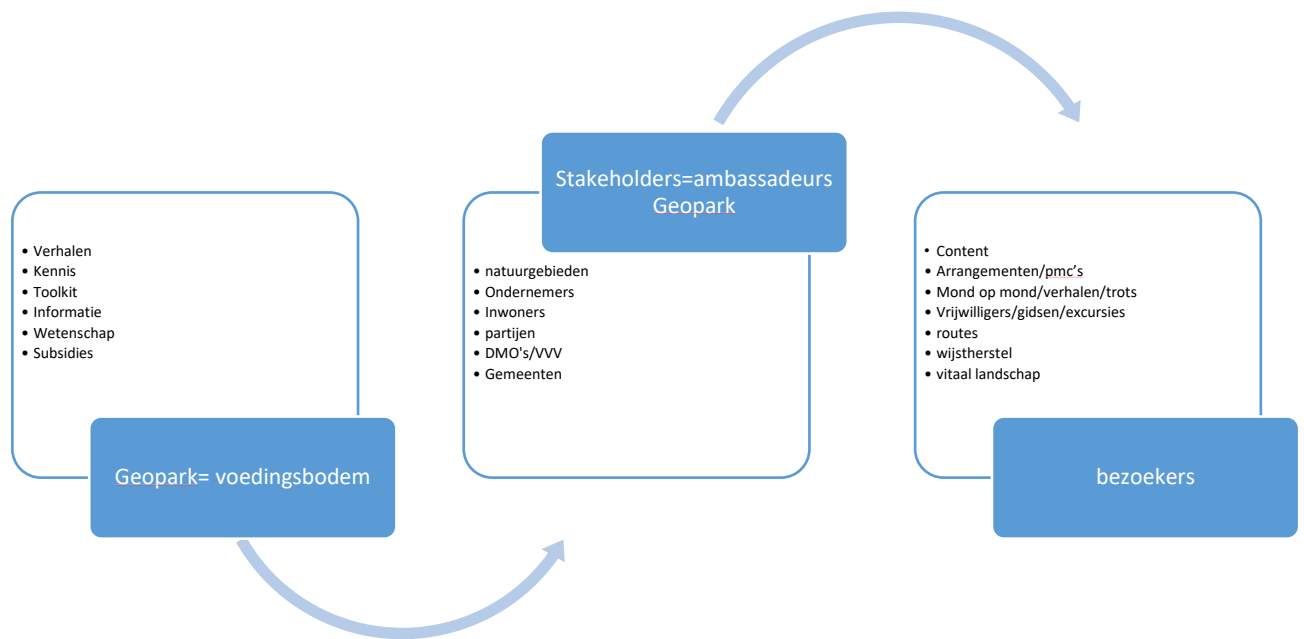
- Verhalen
- Kennis
- Toolkit
- Informatie
- Wetenschap
- Subsidies

Geopark= voedingsbodem

Stakeholders=ambassadeurs Geopark

- natuurgebieden
- Ondernemers
- Inwoners
- partijen
- DMO's/VVV
- Gemeenten

- Content
- Arrangementen/pmc's
- Mond op mond/verhalen/trots
- Vrijwilligers/gidsen/excursies
- routes
- wijstherstel
- vitaal landschap

bezoekers